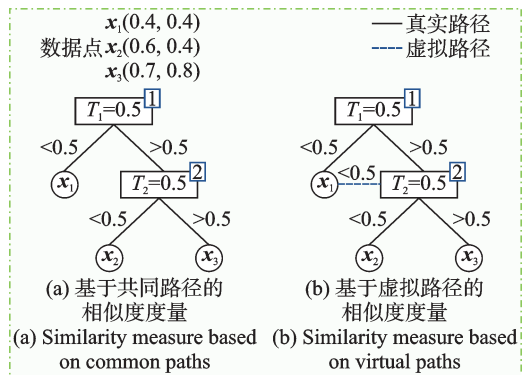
$\boldsymbol{x}_1(0.4, 0.4)$
数据点$\boldsymbol{x}_2(0.6, 0.4)$
$\boldsymbol{x}_3(0.7, 0.8)$

— 真实路径
--- 虚拟路径

$T_1=0.5$ 1
<0.5
>0.5
$\boldsymbol{x}_1$
$T_2=0.5$ 2
<0.5
>0.5
$\boldsymbol{x}_2$
$\boldsymbol{x}_3$

$T_1=0.5$ 1
<0.5
>0.5
$\boldsymbol{x}_1$
<0.5
$T_2=0.5$ 2
<0.5
>0.5
$\boldsymbol{x}_2$
$\boldsymbol{x}_3$

(a) 基于共同路径的相似度度量
(a) Similarity measure based on common paths

(b) 基于虚拟路径的相似度度量
(b) Similarity measure based on virtual paths